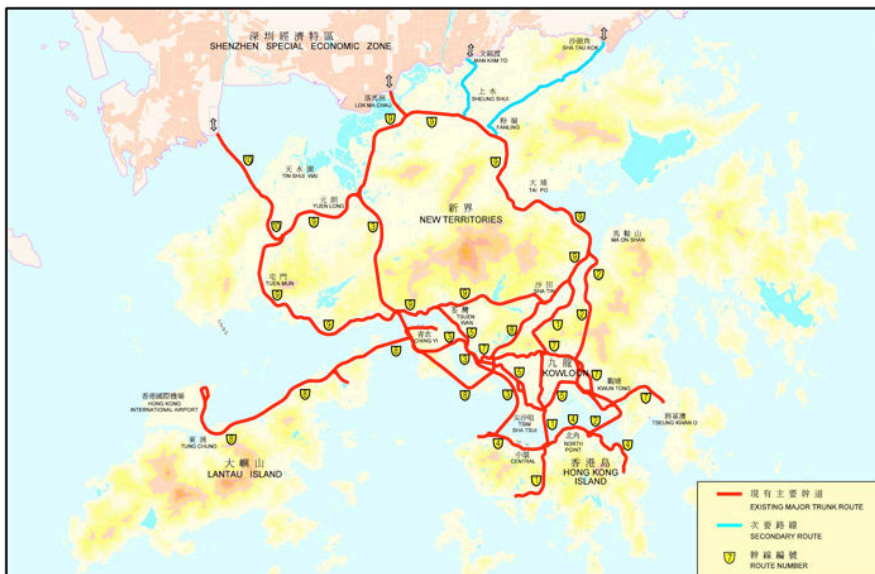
深圳經濟特區
SHENZHEN SPECIAL ECONOMIC ZONE

文錦渡
MAN KAM TO

沙頭角
SHA TAU KOK

落馬洲
LOK MA CHAU

上水
SHEUNG SHUI

粉嶺
FANLING

天水圍
TIN SHUI WAI

元朗
YUEN LONG

大埔
TAI PO

新界
NEW TERRITORIES

馬鞍山
MA ON SHAN

屯門
TUEN MUN

沙田
SHA TIN

荃灣
TSUEN WAN

青衣
TSING YI

九龍
KOWLOON

觀塘
KWUN TONG

香港國際機場
HONG KONG INTERNATIONAL AIRPORT

尖沙咀
TSIM SHA TSUI

將軍澳
TSEUNG KWAN O

東涌
TUNG CHUNG

北角
NORTH POINT

中環
CENTRAL

大嶼山
LANTAU ISLAND

香港島
HONG KONG ISLAND

現有主要幹道
EXISTING MAJOR TRUNK ROUTE

次要路線
SECONDARY ROUTE

幹線編號
ROUTE NUMBER